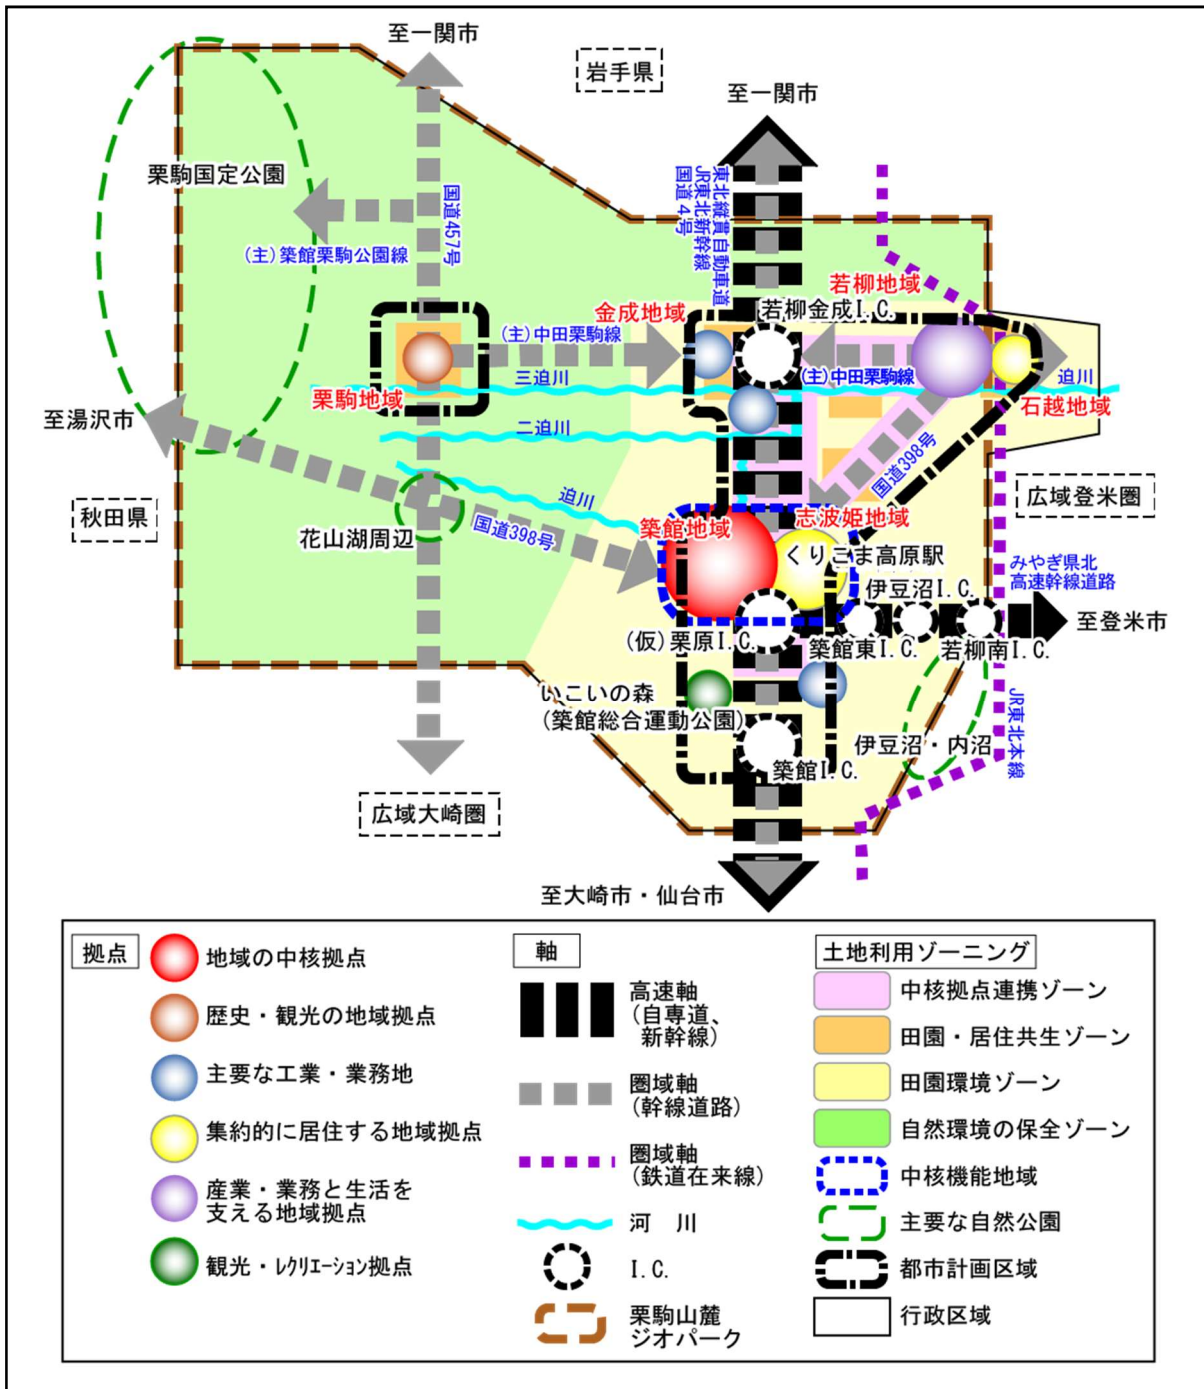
至一関市

岩手県

至一関市

栗駒国定公園

国道457号

(主)築館栗駒公園線

東北縦貫自動車道
JR東北新幹線
国道4号

若柳地域

金成地域

若柳金成I.C.

(主)中田栗駒線

三迫川

(主)中田栗駒線

迫川

栗駒地域

石越地域

至湯沢市

二迫川

国道398号

迫川

広域登米圏

秋田県

花山湖周辺

国道398号

築館地域

志波姫地域

くりこま高原駅

みやぎ県北
高速幹線道路

伊豆沼I.C.

至登米市

(仮)栗原I.C.

築館東I.C.

若柳南I.C.

いこいの森
(築館総合運動公園)

伊豆沼・内沼

JR東北本線

築館I.C.

広域大崎圏

至大崎市・仙台市

拠点

地域の中核拠点

歴史・観光の地域拠点

主要な工業・業務地

集約的に居住する地域拠点

産業・業務と生活を
支える地域拠点

観光・レクリエーション拠点

軸

高速軸
(自専道、
新幹線)

圏域軸
(幹線道路)

圏域軸
(鉄道在来線)

河　川

I.C.

栗駒山麓
ジオパーク

土地利用ゾーニング

中核拠点連携ゾーン

田園・居住共生ゾーン

田園環境ゾーン

自然環境の保全ゾーン

中核機能地域

主要な自然公園

都市計画区域

行政区域